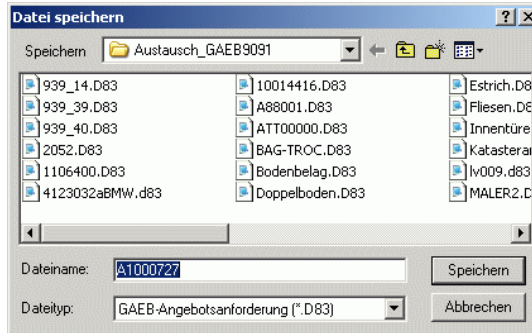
Datei speichern

?

X

Speichern

Austausch_GAEB9091

939_14.D83
939_39.D83
939_40.D83
2052.D83
1106400.D83
4123032aBMW.d83

10014416.D83
A88001.D83
ATT00000.D83
BAG-TROC.D83
Bodenbelag.D83
Doppelboden.D83

Estrich.D8
Fliesen.D8
Innentüre
Katasterar
lv009.d83
MALER2.D

Dateiname:
A1000727
Speichern

Dateityp:
GAEB-Angebotsanforderung (*.D83)
Abbrechen